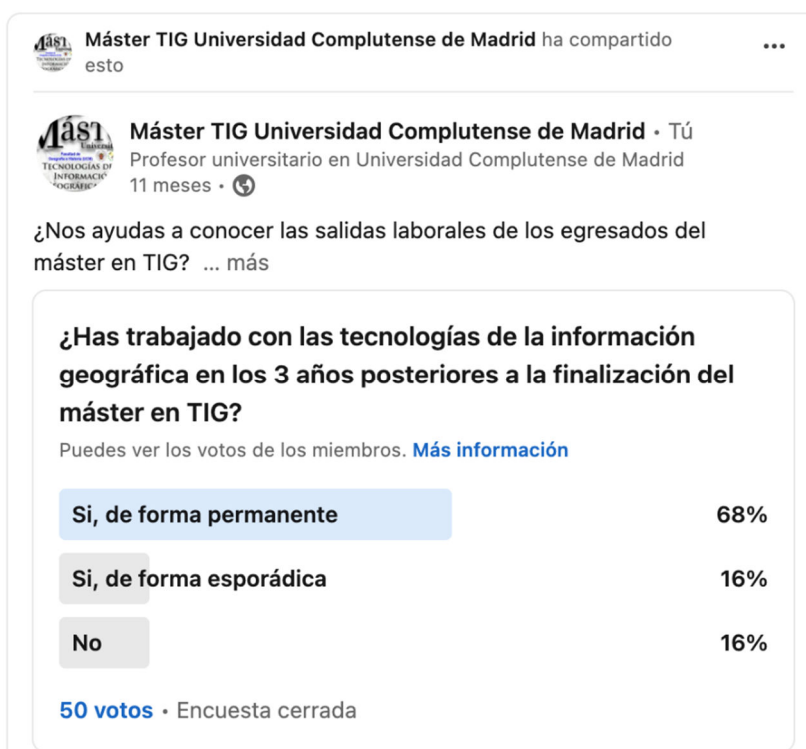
Máster TIG Universidad Complutense de Madrid ha compartido esto

•••

Máster TIG Universidad Complutense de Madrid • Tú
Profesor universitario en Universidad Complutense de Madrid
11 meses •

¿Nos ayudas a conocer las salidas laborales de los egresados del máster en TIG? ... más

¿Has trabajado con las tecnologías de la información geográfica en los 3 años posteriores a la finalización del máster en TIG?

Puedes ver los votos de los miembros. Más información

Si, de forma permanente 68%

Si, de forma esporádica 16%

No 16%

50 votos • Encuesta cerrada